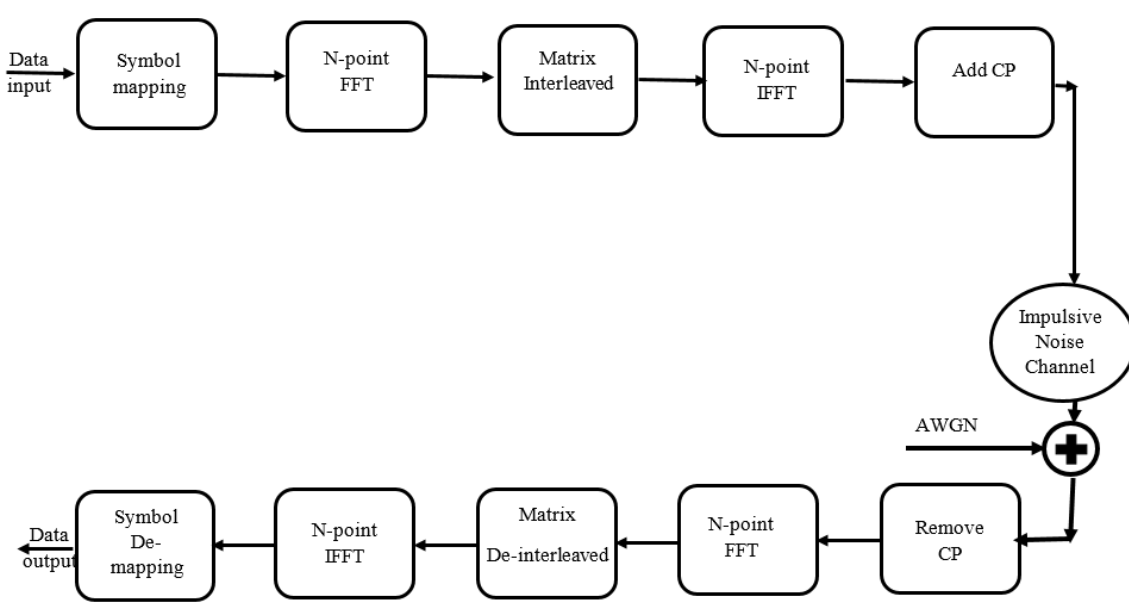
Data input

Symbol mapping

N-point FFT

Matrix Interleaved

N-point IFFT

Add CP

Impulsive Noise Channel

AWGN

Remove CP

N-point FFT

Matrix De-interleaved

N-point IFFT

Symbol De-mapping

Data output